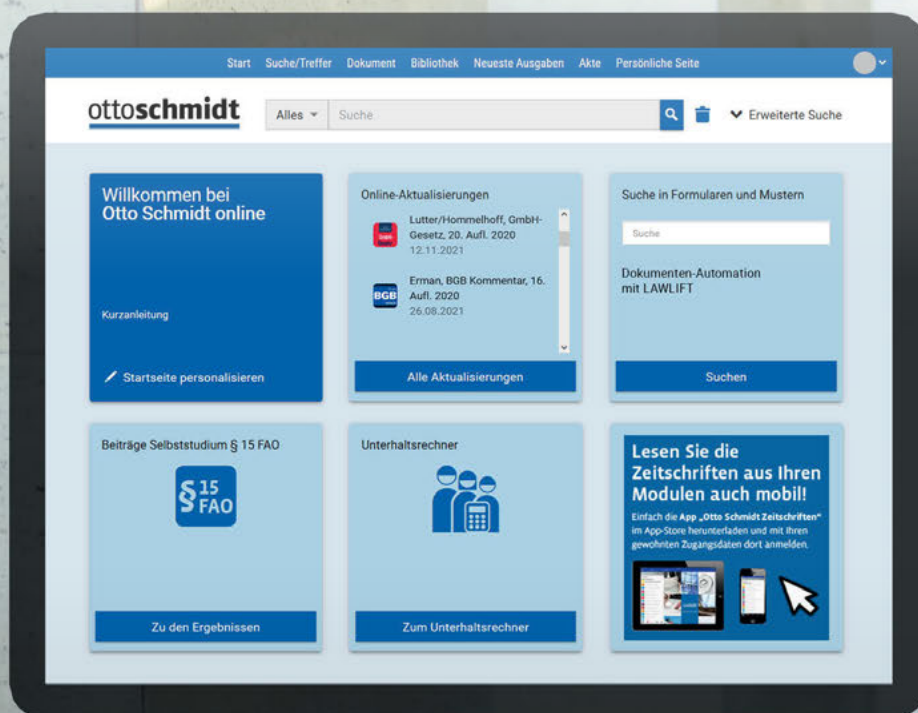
Start Suche/Treffer Dokument Bibliothek Neueste Ausgaben Akte Persönliche Seite

ottoschmidt

Alles

Suche

Erweiterte Suche

Willkommen bei Otto Schmidt online

Kurzanleitung

Startseite personalisieren

Online-Aktualisierungen

Lutter/Hommelhoff, GmbH-Gesetz, 20. Aufl. 2020
12.11.2021

BGB

Erman, BGB Kommentar, 16. Aufl. 2020
26.08.2021

Alle Aktualisierungen

Suche in Formularen und Mustern

Suche

Dokumenten-Automation mit LAWLIFT

Suchen

Beiträge Selbststudium § 15 FAO

§ 15 FAO

Zu den Ergebnissen

Unterhaltsrechner

Zum Unterhaltsrechner

Lesen Sie die Zeitschriften aus Ihren Modulen auch mobil!

Einfach die App „Otto Schmidt Zeitschriften" im App-Store herunterladen und mit Ihren gewohnten Zugangsdaten dort anmelden.